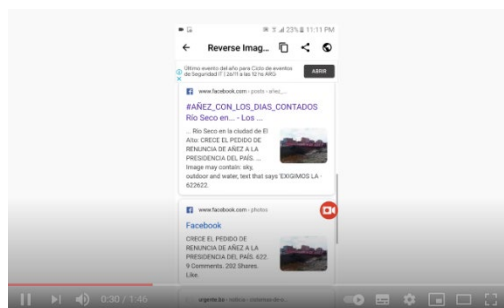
23% 11:11 PM

Reverse Imag...

Último evento del año para Ciclo de eventos de Seguridad IT 13x11 a las 12 hs ARG

ABRIR

www.facebook.com › posts › añez_...

#AÑEZ_CON_LOS_DIAS_CONTADOS Río Seco en... - Los ...

... Río Seco en la ciudad de El Alto: CRECE EL PEDIDO DE RENUNCIA DE AÑEZ A LA PRESIDENCIA DEL PAÍS. ... Image may contain: sky, outdoor and water, text that says 'EXIGIMOS LA - 622622.

www.facebook.com › photos

Facebook

CRECE EL PEDIDO DE RENUNCIA DE AÑEZ A LA PRESIDENCIA DEL PAÍS. 622. 9 Comments. 202 Shares. Like.

0:30 / 1:46

urgente.bo › noticia › comunicado-de...